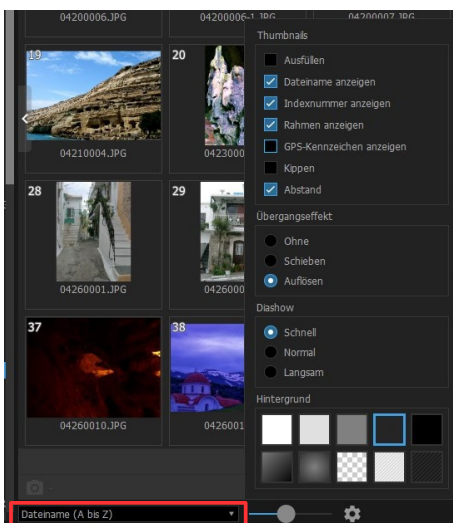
04200006.JPG
04200006-1.JPG
04200007.JPG
19
04210004.JPG
20
0423000
28
04260001.JPG
29
0426000
37
04260010.JPG
38
0426001

Thumbnails
Ausfüllen
Dateiname anzeigen
Indexnummer anzeigen
Rahmen anzeigen
GPS-Kennzeichen anzeigen
Kippen
Abstand

Übergangseffekt
Ohne
Schieben
Auflösen

Diashow
Schnell
Normal
Langsam

Hintergrund

Dateiname (A bis Z)